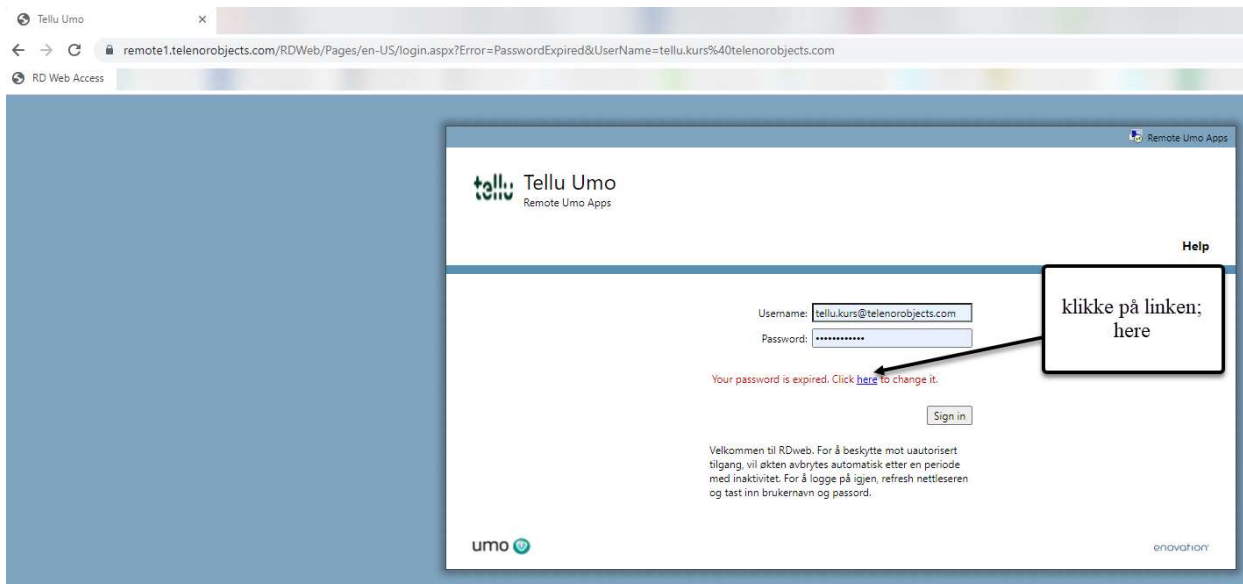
Tellu Umo ×

remote1.telenorobjects.com/RDWeb/Pages/en-US/login.aspx?Error=PasswordExpired&UserName=tellu.kurs%40telenorobjects.com

RD Web Access

Remote Umo Apps

tellu Tellu Umo
Remote Umo Apps

Help

klikke på linken; here

Username: tellu.kurs@telenorobjects.com
Password: ••••••••••••

Your password is expired. Click here to change it.

Sign in

Velkommen til RDweb. For å beskytte mot uautorisert tilgang, vil økten avbrytes automatisk etter en periode med inaktivitet. For å logge på igjen, refresh nettleseren og tast inn brukernavn og passord.

umo

enovation